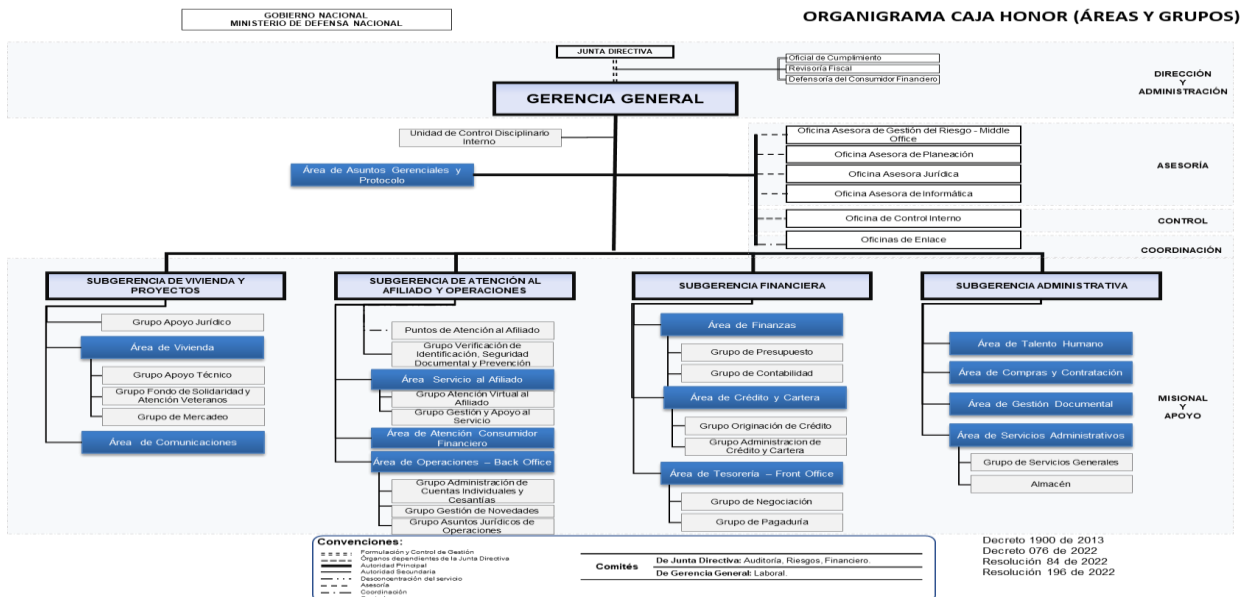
GOBIERNO NACIONAL
MINISTERIO DE DEFENSA NACIONAL

ORGANIGRAMA CAJA HONOR (ÁREAS Y GRUPOS)

JUNTA DIRECTIVA

Oficial de Cumplimiento
Revisoría Fiscal
Defensoría del Consumidor Financiero

DIRECCIÓN Y ADMINISTRACIÓN

GERENCIA GENERAL

Unidad de Control Disciplinario Interno

Área de Asuntos Gerenciales y Protocolo

Oficina Asesora de Gestión del Riesgo - Middle Office
Oficina Asesora de Planeación
Oficina Asesora Jurídica
Oficina Asesora de Informática

ASESORÍA

Oficina de Control Interno

CONTROL

Oficinas de Enlace

COORDINACIÓN

SUBGERENCIA DE VIVIENDA Y PROYECTOS
Grupo Apoyo Jurídico
Área de Vivienda
Grupo Apoyo Técnico
Grupo Fondo de Solidaridad y Atención Veteranos
Grupo de Mercadeo
Área de Comunicaciones

SUBGERENCIA DE ATENCIÓN AL AFILIADO Y OPERACIONES
Puntos de Atención al Afiliado
Grupo Verificación de Identificación, Seguridad Documental y Prevención
Área Servicio al Afiliado
Grupo Atención Virtual al Afiliado
Grupo Gestión y Apoyo al Servicio
Área de Atención Consumidor Financiero
Área de Operaciones – Back Office
Grupo Administración de Cuentas Individuales y Cesantías
Grupo Gestión de Novedades
Grupo Asuntos Jurídicos de Operaciones

SUBGERENCIA FINANCIERA
Área de Finanzas
Grupo de Presupuesto
Grupo de Contabilidad
Área de Crédito y Cartera
Grupo Originación de Crédito
Grupo Administracion de Crédito y Cartera
Área de Tesorería – Front Office
Grupo de Negociación
Grupo de Pagaduría

SUBGERENCIA ADMINISTRATIVA
Área de Talento Humano
Área de Compras y Contratación
Área de Gestión Documental
Área de Servicios Administrativos
Grupo de Servicios Generales
Almacén

MISIONAL Y APOYO

Convenciones:
Formulación y Control de Gestión
Órganos dependientes de la Junta Directiva
Autoridad Principal
Autoridad Secundaria
Desconcentración del servicio
Asesoría
Coordinación

Comités
De Junta Directiva: Auditoría, Riesgos, Financiero.
De Gerencia General: Laboral.

Decreto 1900 de 2013
Decreto 076 de 2022
Resolución 84 de 2022
Resolución 196 de 2022